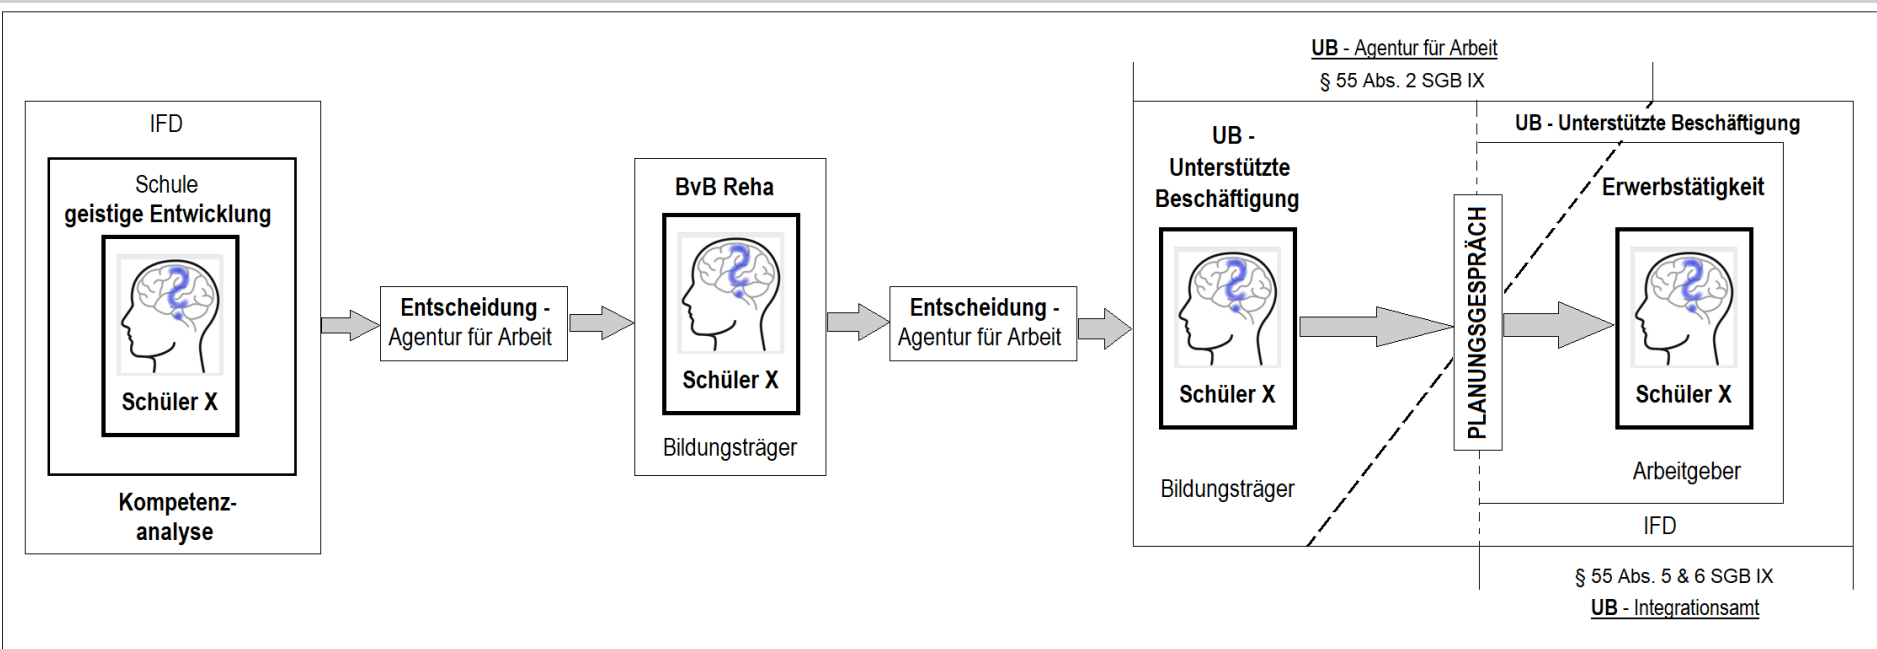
IFD

Schule
geistige Entwicklung

Schüler X

Kompetenz-analyse

Entscheidung - Agentur für Arbeit

BvB Reha

Schüler X

Bildungsträger

Entscheidung - Agentur für Arbeit

UB - Agentur für Arbeit
§ 55 Abs. 2 SGB IX

UB - Unterstützte Beschäftigung

Schüler X

Bildungsträger

PLANUNGSGESPRÄCH

UB - Unterstützte Beschäftigung

Erwerbstätigkeit

Schüler X

Arbeitgeber

IFD

§ 55 Abs. 5 & 6 SGB IX
UB - Integrationsamt